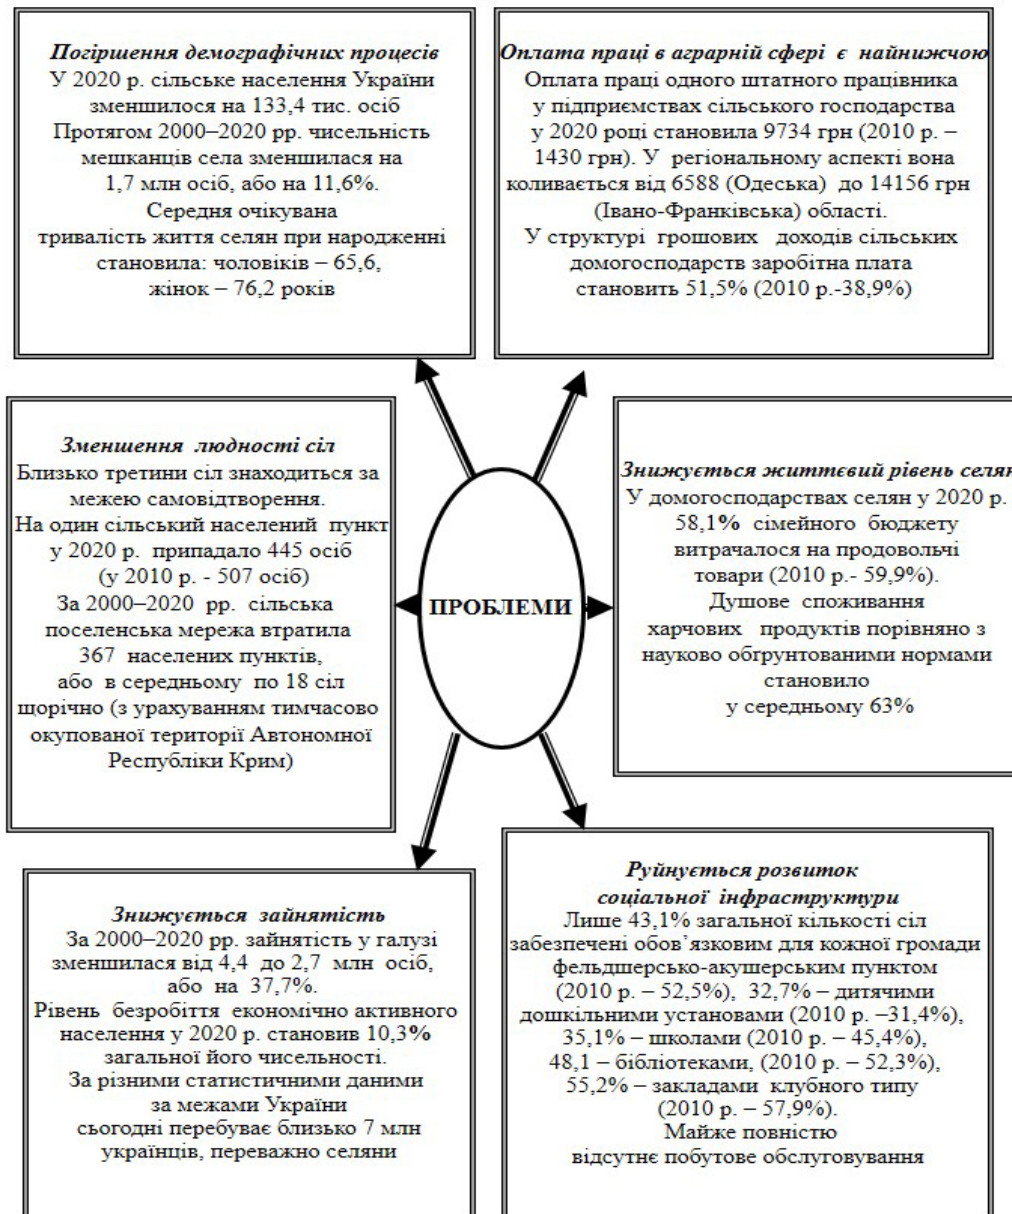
**Погіршення демографічних процесів**
У 2020 р. сільське населення України зменшилося на 133,4 тис. осіб
Протягом 2000–2020 рр. чисельність мешканців села зменшилася на 1,7 млн осіб, або на 11,6%.
Середня очікувана тривалість життя селян при народженні становила: чоловіків – 65,6, жінок – 76,2 років

**Оплата праці в аграрній сфері є найнижчою**
Оплата праці одного штатного працівника у підприємствах сільського господарства у 2020 році становила 9734 грн (2010 р. – 1430 грн). У регіональному аспекті вона коливається від 6588 (Одеська) до 14156 грн (Івано-Франківська) області.
У структурі грошових доходів сільських домогосподарств заробітна плата становить 51,5% (2010 р.-38,9%)

**Зменшення людності сіл**
Близько третини сіл знаходиться за межею самовідтворення.
На один сільський населений пункт у 2020 р. припадало 445 осіб (у 2010 р. - 507 осіб)
За 2000–2020 рр. сільська поселенська мережа втратила 367 населених пунктів, або в середньому по 18 сіл щорічно (з урахуванням тимчасово окупованої території Автономної Республіки Крим)

ПРОБЛЕМИ

**Знижується життєвий рівень селян**
У домогосподарствах селян у 2020 р. 58,1% сімейного бюджету витрачалося на продовольчі товари (2010 р.- 59,9%).
Душове споживання харчових продуктів порівняно з науково обгрунтованими нормами становило у середньому 63%

**Знижується зайнятість**
За 2000–2020 рр. зайнятість у галузі зменшилася від 4,4 до 2,7 млн осіб, або на 37,7%.
Рівень безробіття економічно активного населення у 2020 р. становив 10,3% загальної його чисельності.
За різними статистичними даними за межами України сьогодні перебуває близько 7 млн українців, переважно селяни

**Руйнується розвиток соціальної інфраструктури**
Лише 43,1% загальної кількості сіл забезпечені обов'язковим для кожної громади фельдшерсько-акушерським пунктом (2010 р. – 52,5%), 32,7% – дитячими дошкільними установами (2010 р. –31,4%), 35,1% – школами (2010 р. – 45,4%), 48,1 – бібліотеками, (2010 р. – 52,3%), 55,2% – закладами клубного типу (2010 р. – 57,9%).
Майже повністю відсутнє побутове обслуговування